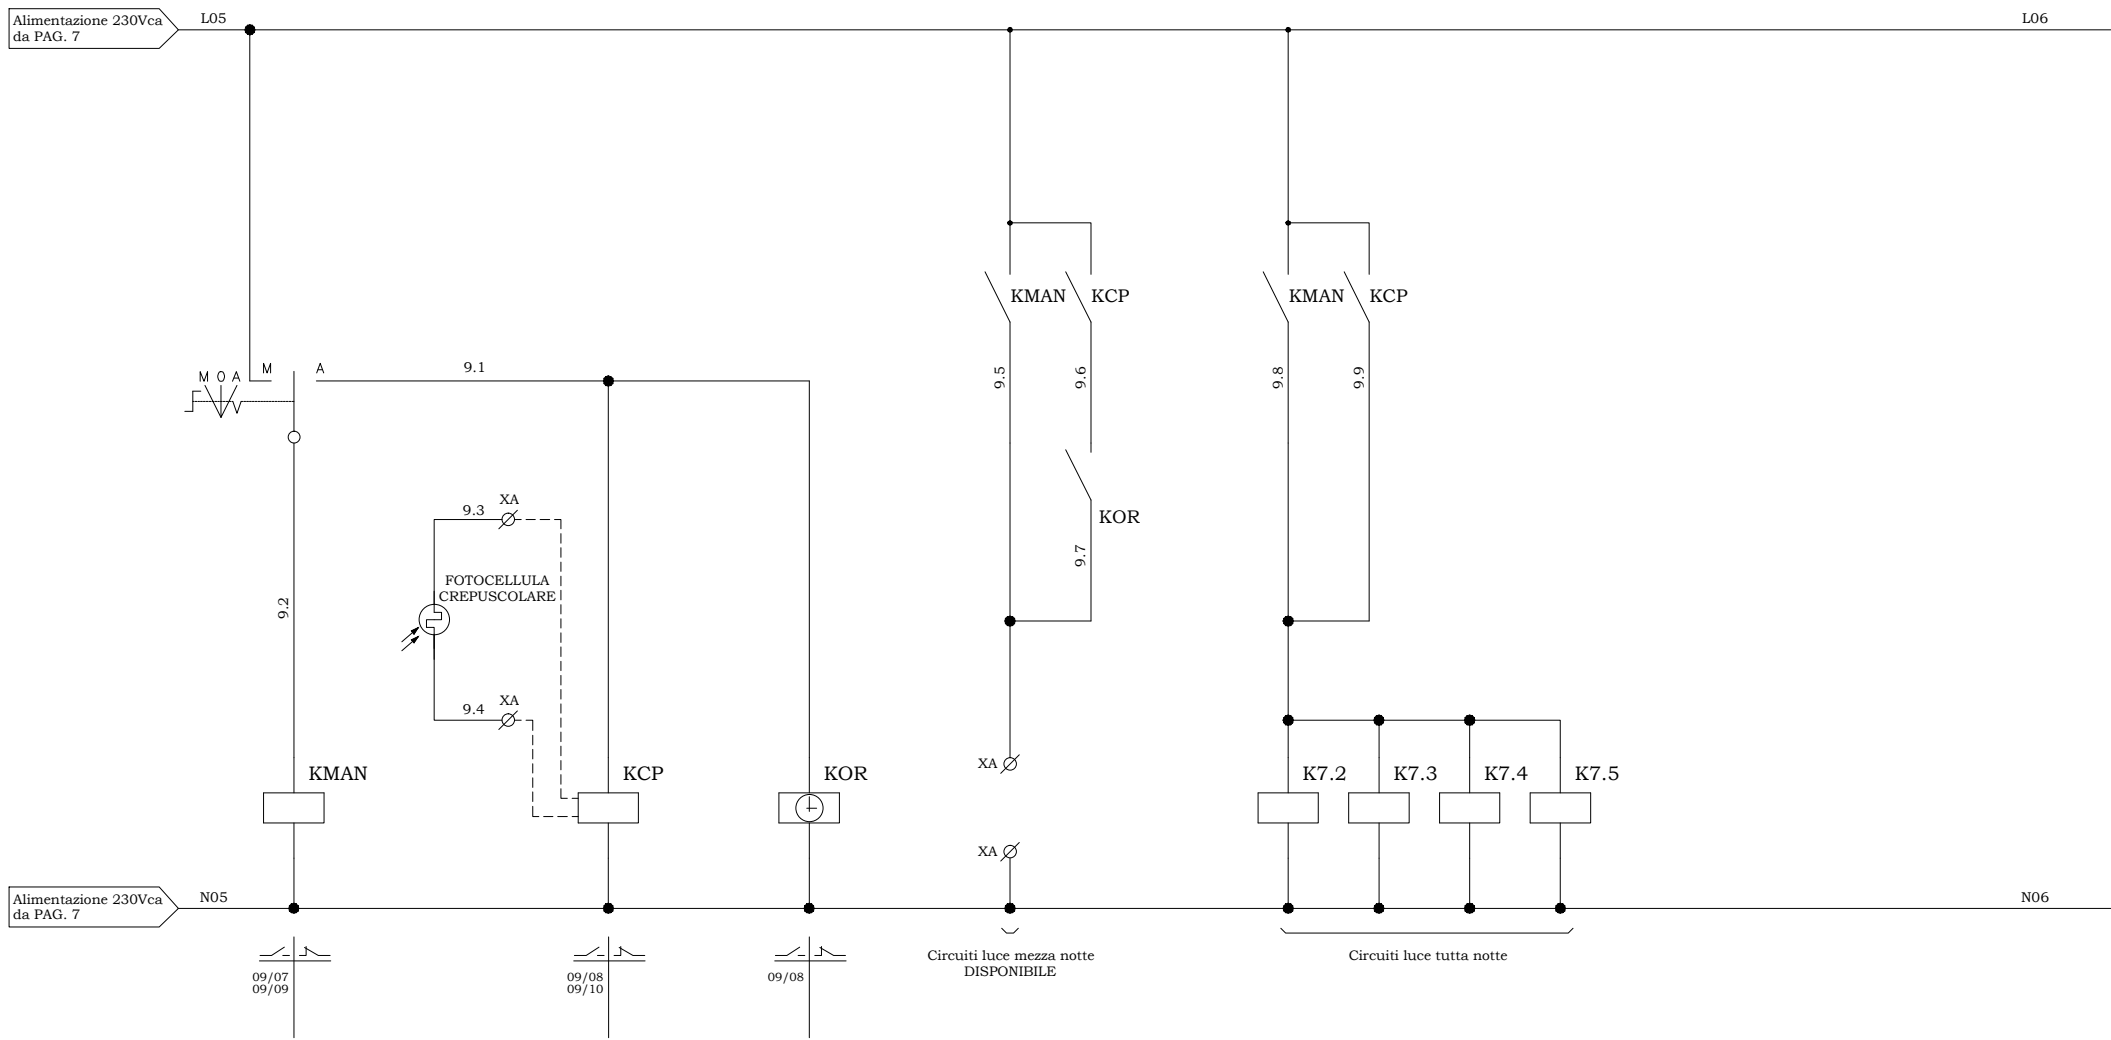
Alimentazione 230Vca da PAG. 7

L05

L06

M O A

M

A

9.1

KMAN

KCP

KMAN

KCP

9.5

9.6

9.8

9.9

KOR

9.7

9.3

XA

FOTOCELLULA CREPUSCOLARE

9.2

9.4

XA

KMAN

KCP

KOR

XA

XA

K7.2

K7.3

K7.4

K7.5

Alimentazione 230Vca da PAG. 7

N05

N06

09/07
09/09

09/08
09/10

09/08

Circuiti luce mezza notte DISPONIBILE

Circuiti luce tutta notte